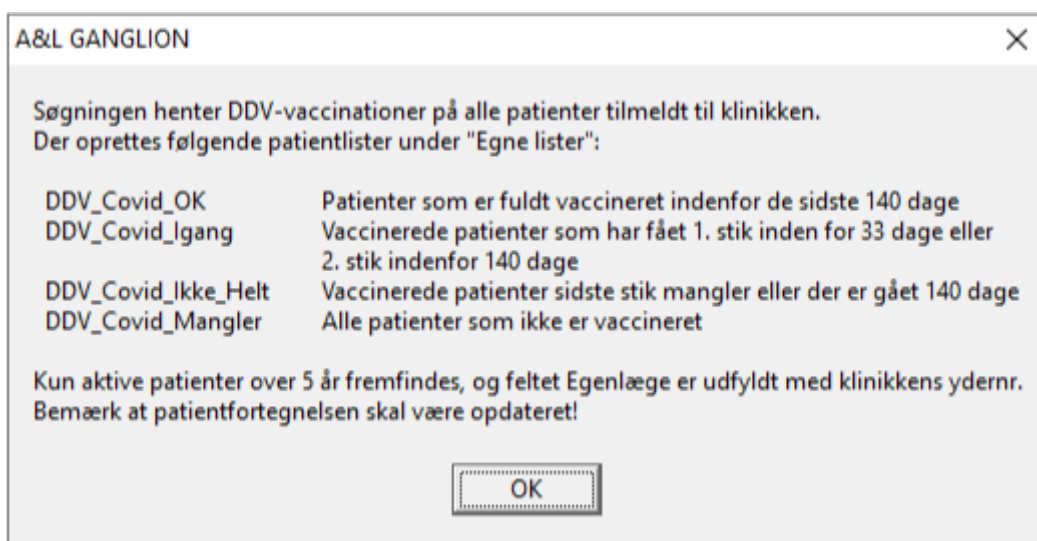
A&L GANGLION

×

Søgningen henter DDV-vaccinationer på alle patienter tilmeldt til klinikken.
Der oprettes følgende patientlister under "Egne lister":

| | |
|---|---|
| DDV_Covid_OK | Patienter som er fuldt vaccineret indenfor de sidste 140 dage |
| DDV_Covid_Igang | Vaccinerede patienter som har fået 1. stik inden for 33 dage eller 2. stik indenfor 140 dage |
| DDV_Covid_Ikke_Helt | Vaccinerede patienter sidste stik mangler eller der er gået 140 dage |
| DDV_Covid_Mangler | Alle patienter som ikke er vaccineret |

Kun aktive patienter over 5 år fremfindes, og feltet Egenlæge er udfyldt med klinikkens ydernr.
Bemærk at patientfortegnelsen skal være opdateret!

OK